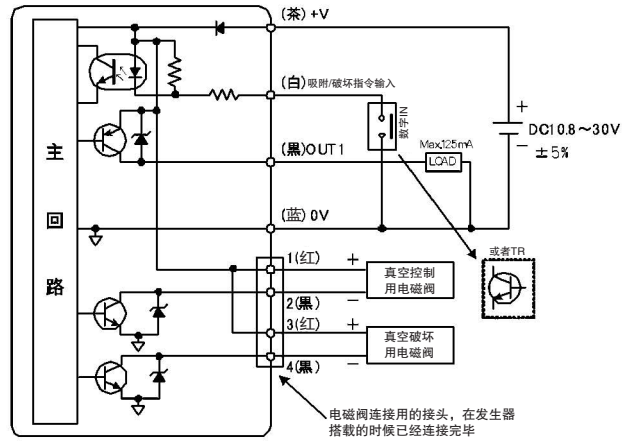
(茶) +V

(白) 吸附/破坏指令输入

(黑) OUT1

(蓝) 0V

主

回

路

数字IN

Max.125mA

LOAD

+

DC10.8～30V

−

±5%

或者TR

1(红)

+

2(黑)

−

真空控制用电磁阀

3(红)

+

4(黑)

−

真空破坏用电磁阀

电磁阀连接用的接头，在发生器搭载的时候已经连接完毕